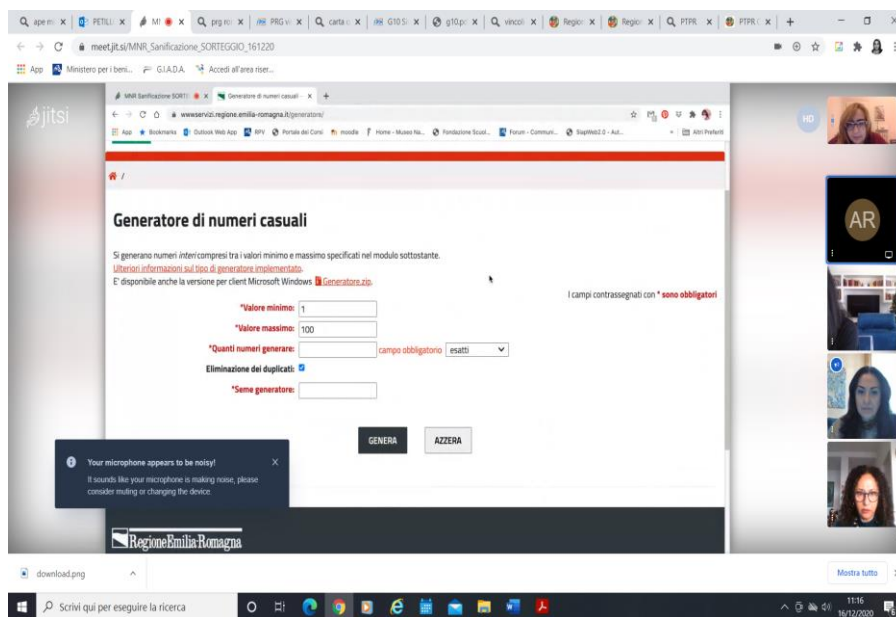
Q ape m x | PETILL x | MI x | Q prg ro x | PRG vi x | Q carta x | G10 S x | g10.p x | Q vincol x | Region x | Region x | Q PTPR x | PTPR x | +

meet.jit.si/MNR_Sanificazione_SORTEGGIO_161220

App | Ministero per i beni... | G.I.A.D.A. | Accedi all'area riser...

jitsi

MNR Sanificazione SORT x | Generatore di numeri casuali - x | +

wwwservizi.regione.emilia-romagna.it/generatore/

App | Bookmarks | Outlook Web App | RPV | Portale dei Corsi | moodle | Home - Museo Na... | Fondazione Scuol... | Forum - Communi... | SiapWeb2.0 - Aul... | Altri Preferiti

HD

AR

Generatore di numeri casuali

Si generano numeri interi compresi tra i valori minimo e massimo specificati nel modulo sottostante.
Ulteriori informazioni sul tipo di generatore implementato.
E' disponibile anche la versione per client Microsoft Windows Generatore.zip.

I campi contrassegnati con * sono obbligatori

*Valore minimo: 1
*Valore massimo: 100
*Quanti numeri generare: campo obbligatorio esatti
Eliminazione dei duplicati:
*Seme generatore:

GENERA | AZZERA

Your microphone appears to be noisy!
It sounds like your microphone is making noise, please consider muting or changing the device.

RegioneEmilia-Romagna

download.png

Mostra tutto

Scrivi qui per eseguire la ricerca

11:16
16/12/2020